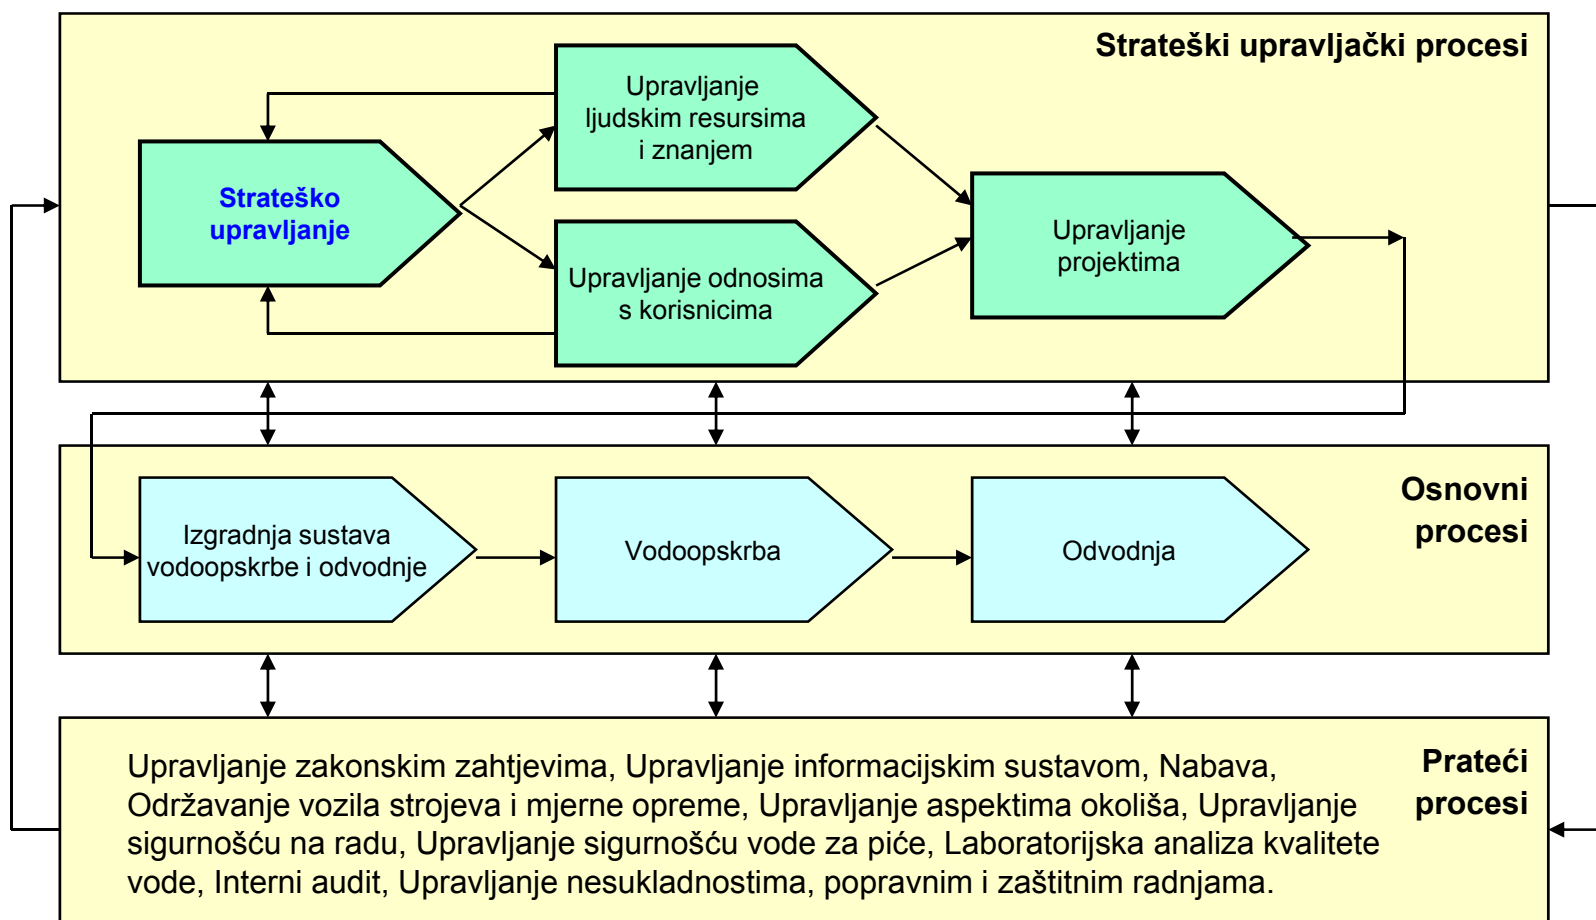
Strateški upravljački procesi

Strateško upravljanje

Upravljanje ljudskim resursima i znanjem

Upravljanje odnosima s korisnicima

Upravljanje projektima

Osnovni procesi

Izgradnja sustava vodoopskrbe i odvodnje

Vodoopskrba

Odvodnja

Prateći procesi

Upravljanje zakonskim zahtjevima, Upravljanje informacijskim sustavom, Nabava, Održavanje vozila strojeva i mjerne opreme, Upravljanje aspektima okoliša, Upravljanje sigurnošću na radu, Upravljanje sigurnošću vode za piće, Laboratorijska analiza kvalitete vode, Interni audit, Upravljanje nesukladnostima, popravnim i zaštitnim radnjama.